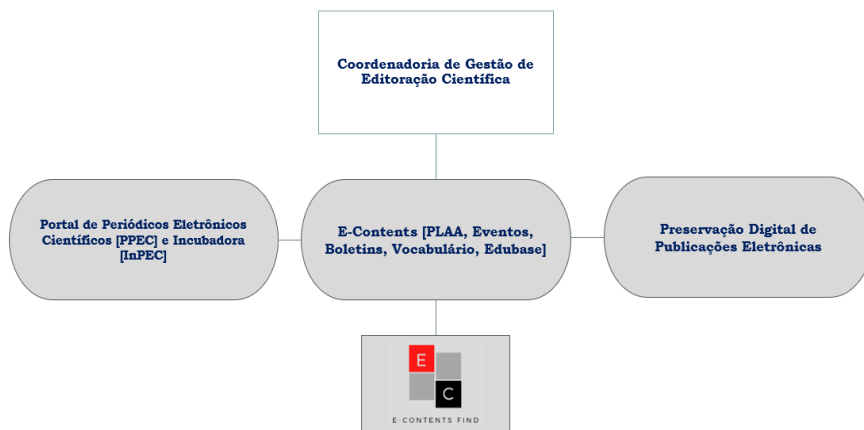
Coordenadoria de Gestão de Editoração Científica

Portal de Periódicos Eletrônicos Científicos [PPEC] e Incubadora [InPEC]

E-Contents [PLAA, Eventos, Boletins, Vocabulário, Edubase]

Preservação Digital de Publicações Eletrônicas

E C

E-CONTENTS FIND